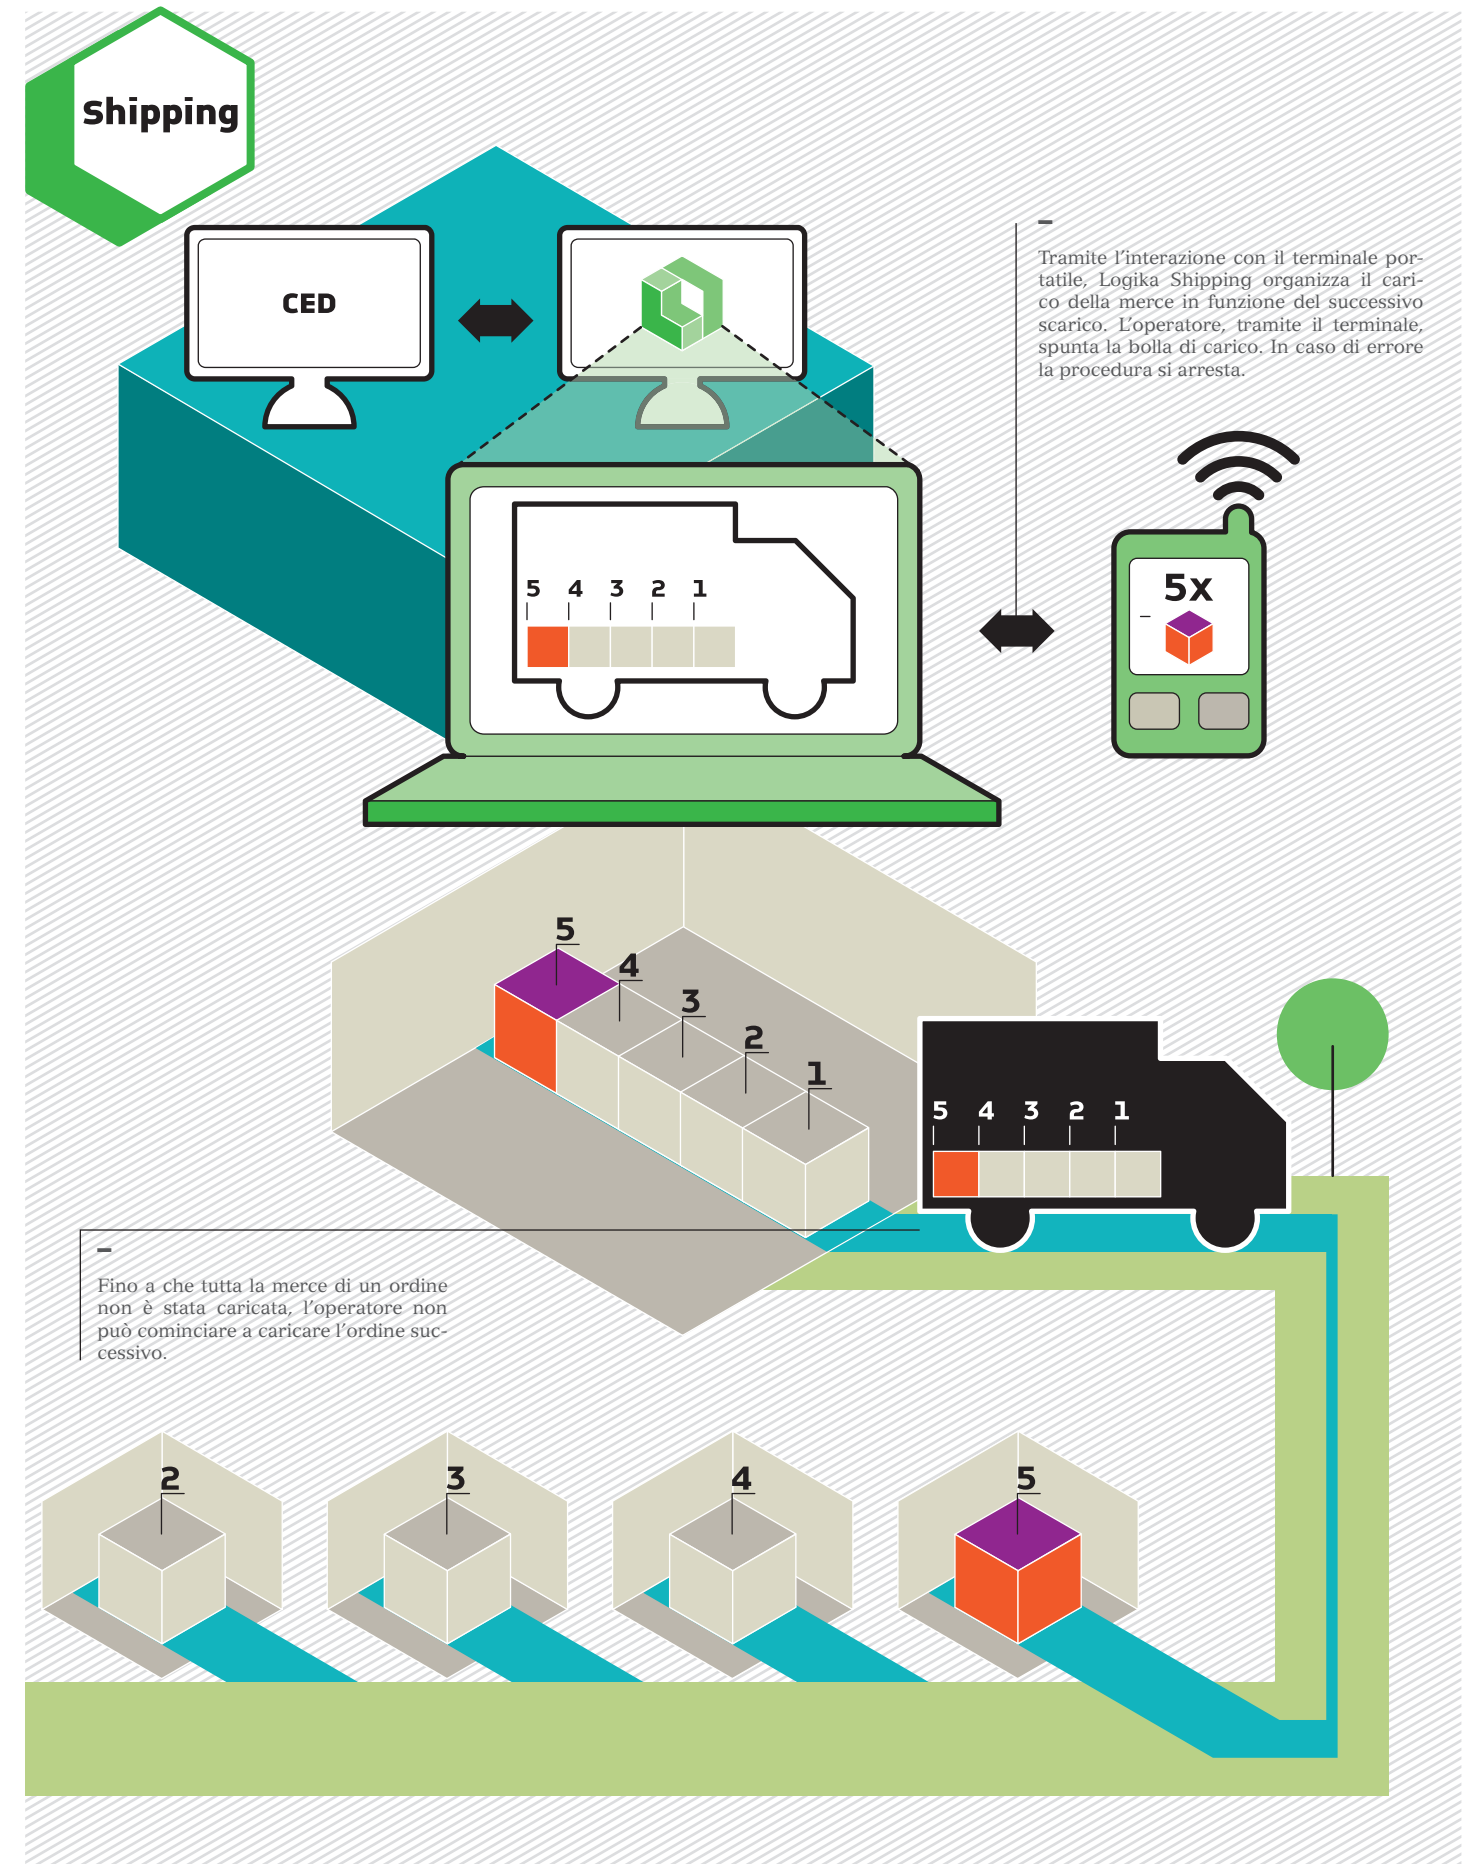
Shipping

CED

–

Tramite l'interazione con il terminale portatile, Logika Shipping organizza il carico della merce in funzione del successivo scarico. L'operatore, tramite il terminale, spunta la bolla di carico. In caso di errore la procedura si arresta.

5 4 3 2 1

5x

5 4 3 2 1

5 4 3 2 1

–

Fino a che tutta la merce di un ordine non è stata caricata, l'operatore non può cominciare a caricare l'ordine successivo.

2 3 4 5